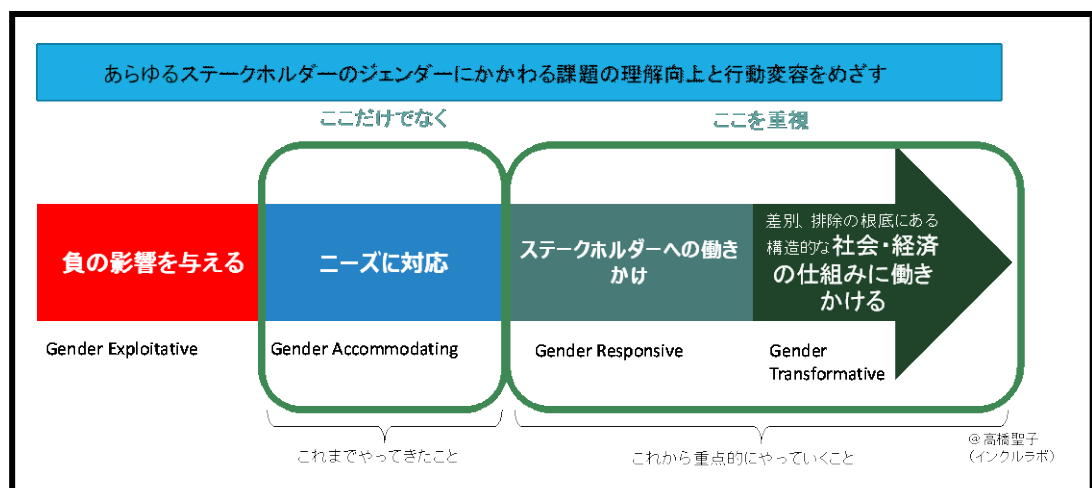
あらゆるステークホルダーのジェンダーにかかわる課題の理解向上と行動変容をめざす

ここだけでなく

ここを重視

負の影響を与える

ニーズに対応

ステークホルダーへの働きかけ

差別、排除の根底にある構造的な社会・経済の仕組みに働きかける

Gender Exploitative

Gender Accommodating

Gender Responsive

Gender Transformative

これまでやってきたこと

これから重点的にやっていくこと

@高橋聖子（インクルラボ）